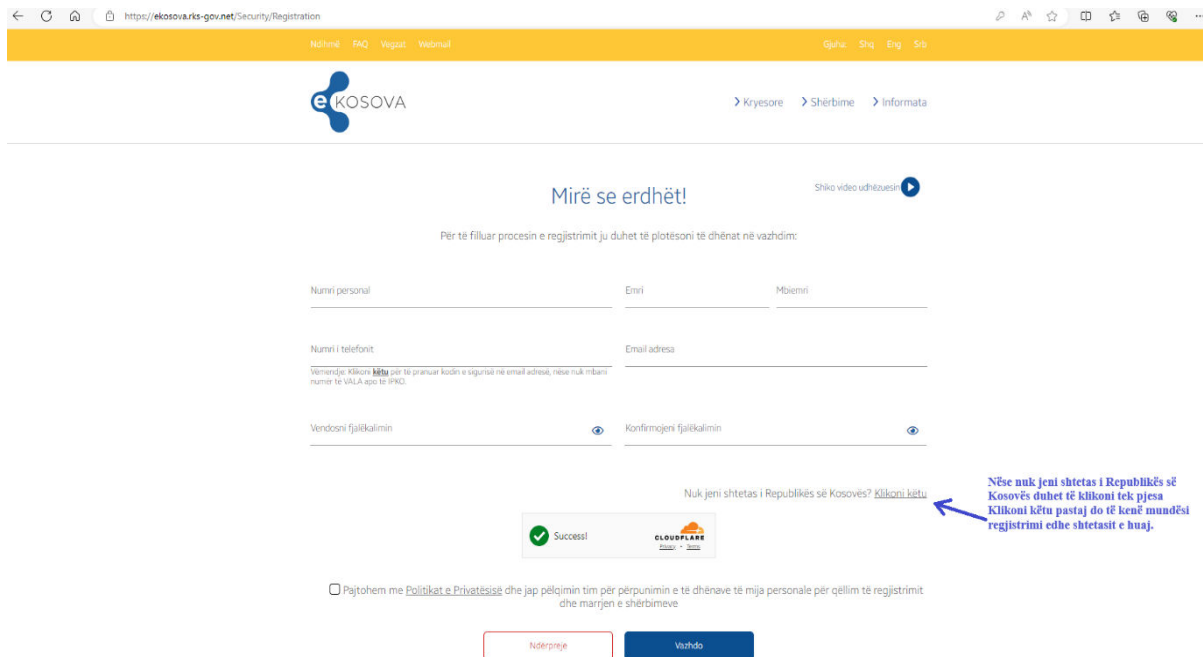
https://ekosova.rks-gov.net/Security/Registration

Ndihmë FAQ Vegat Webmail

Gjuha: Shq Eng Srb

e KOSOVA

Kryesore Shërbime Informata

Mirë se erdhët!

Shiko video udhëzuesin

Për të filluar procesin e regjistrimit ju duhet të plotësoni të dhënat në vazhdim:

Numri personal

Emri

Mbiemri

Numri i telefonit

Vëmendje: Klikoni këtu për të pranuar kodin e sigurisë në email adresë, nëse nuk mbani numër të VALA apo të IPKO.

Email adresa

Vendosni fjalëkalimin

Konfirmojeni fjalëkalimin

Nuk jeni shtetas i Republikës së Kosovës? Klikoni këtu

Nëse nuk jeni shtetas i Republikës së Kosovës duhet të klikoni tek pjesa Klikoni këtu pastaj do të keni mundësi regjistrimi edhe shtetasit e huaj.

Success!

CLOUDFLARE
Privacy • Terms

Pajtohem me Politikat e Privatësisë dhe jap pëlqimin tim për përpunimin e të dhënave të mija personale për qëllim të regjistrimit dhe marrjen e shërbimeve

Ndërpreje

Vazhdo